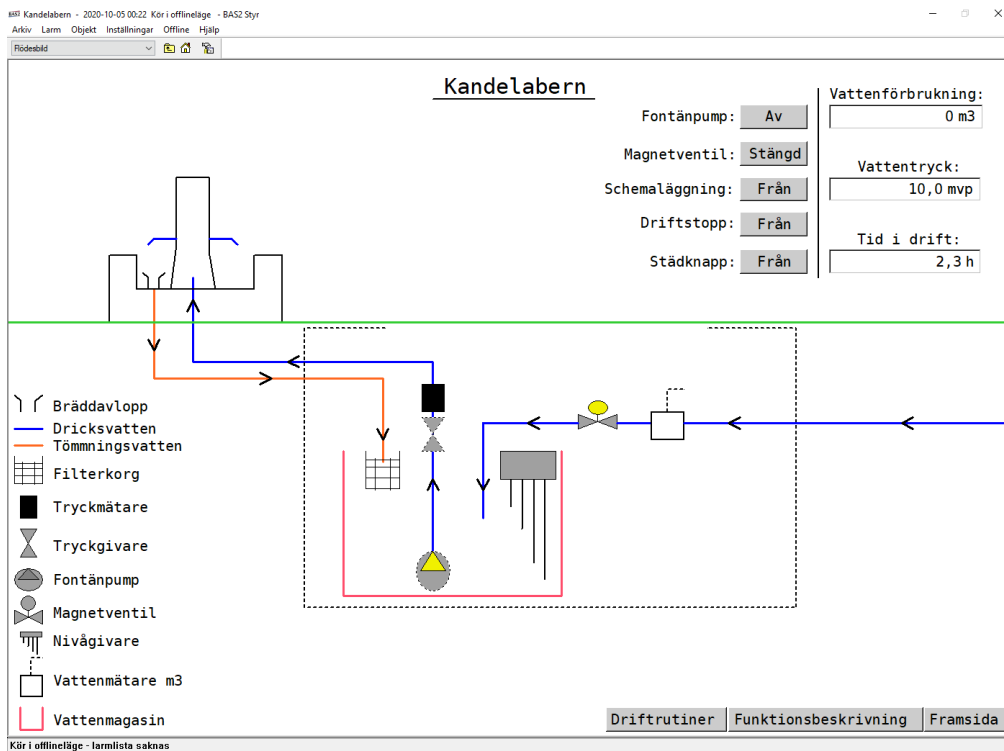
Kandelabern - 2020-10-05 00:22 Kör i offlineläge - BAS2 Styr
Arkiv Larm Objekt Inställningar Offline Hjälp
Flödesbild

Kandelabern

Fontänpump: Av
Magnetventil: Stängd
Schemaläggning: Från
Driftstopp: Från
Städknapp: Från

Vattenförbrukning:
0 m3
Vattentryck:
10,0 mvp
Tid i drift:
2,3 h

Bräddavlopp
Dricksvatten
Tömmningsvatten
Filterkorg
Tryckmätare
Tryckgivare
Fontänpump
Magnetventil
Nivågivare
Vattenmätare m3
Vattenmagasin

Driftrutiner
Funktionsbeskrivning
Framsida

Kör i offlineläge - larmlista saknas